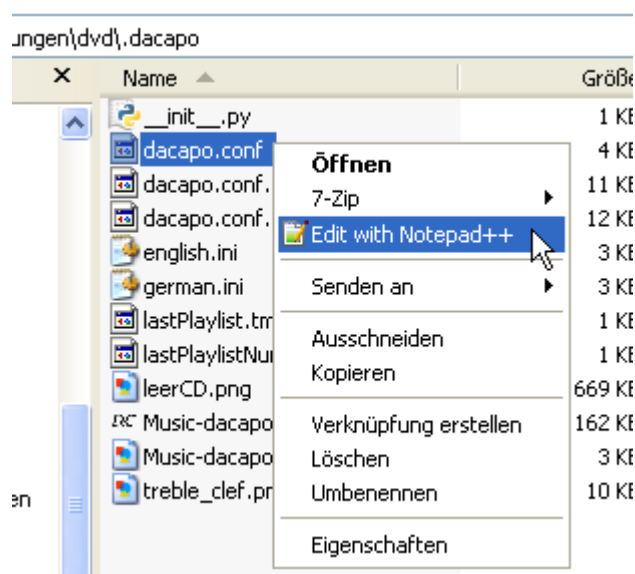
ungen\dvd\.dacapo

×

en

| Name | Größe |
|---|---|
| \_\_init\_\_.py | 1 KB |
| dacapo.conf | 4 KB |
| dacapo.conf. | 11 KB |
| dacapo.conf. | 12 KB |
| english.ini | 3 KB |
| german.ini | 3 KB |
| lastPlaylist.tm | 1 KB |
| lastPlaylistNu | 1 KB |
| leerCD.png | 669 KB |
| Music-dacapo | 162 KB |
| Music-dacapo | 3 KB |
| treble\_clef.pr | 10 KB |

Öffnen
7-Zip
Edit with Notepad++
Senden an
Ausschneiden
Kopieren
Verknüpfung erstellen
Löschen
Umbenennen
Eigenschaften